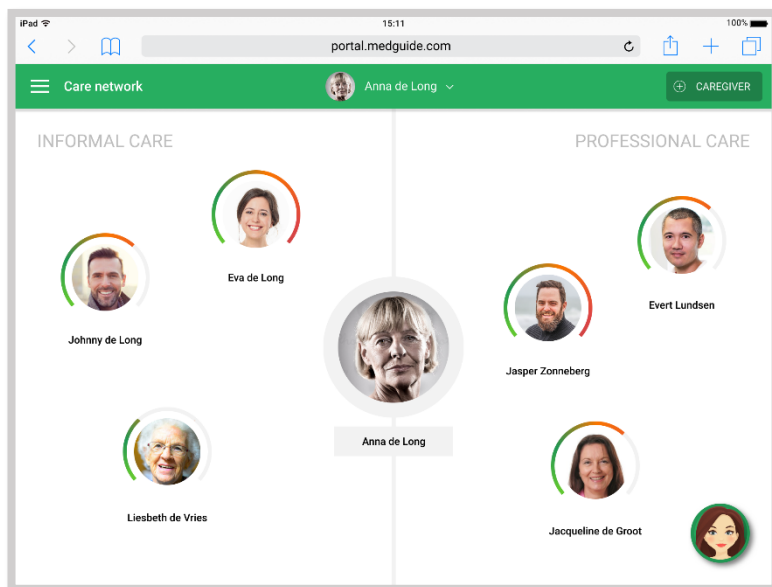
iPad
15:11
100%
portal.medguide.com
Care network
Anna de Long
CAREGIVER
INFORMAL CARE
PROFESSIONAL CARE
Eva de Long
Johnny de Long
Anna de Long
Liesbeth de Vries
Evert Lundsen
Jasper Zonneberg
Jacqueline de Groot